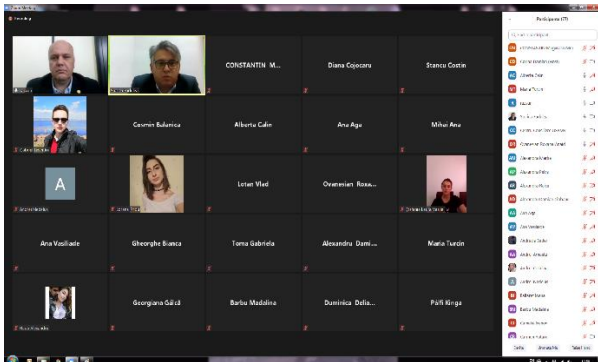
CONSTANTIN M...

Diana Cojocaru

Stancu Costin

Cosmin Bulunica

Alberta Calin

Ana Agu

Mihai Ana

A

Lotat Vlad

Ovanesian Roxa...

Ana Vasiliade

Gheorghe Bianca

Toma Gabriela

Alexandru Dami...

Maria Turcin

Georgiana Gălcă

Barbu Madalina

Duminica Delia...

Pálfi Kinga

Participants (71)

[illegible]